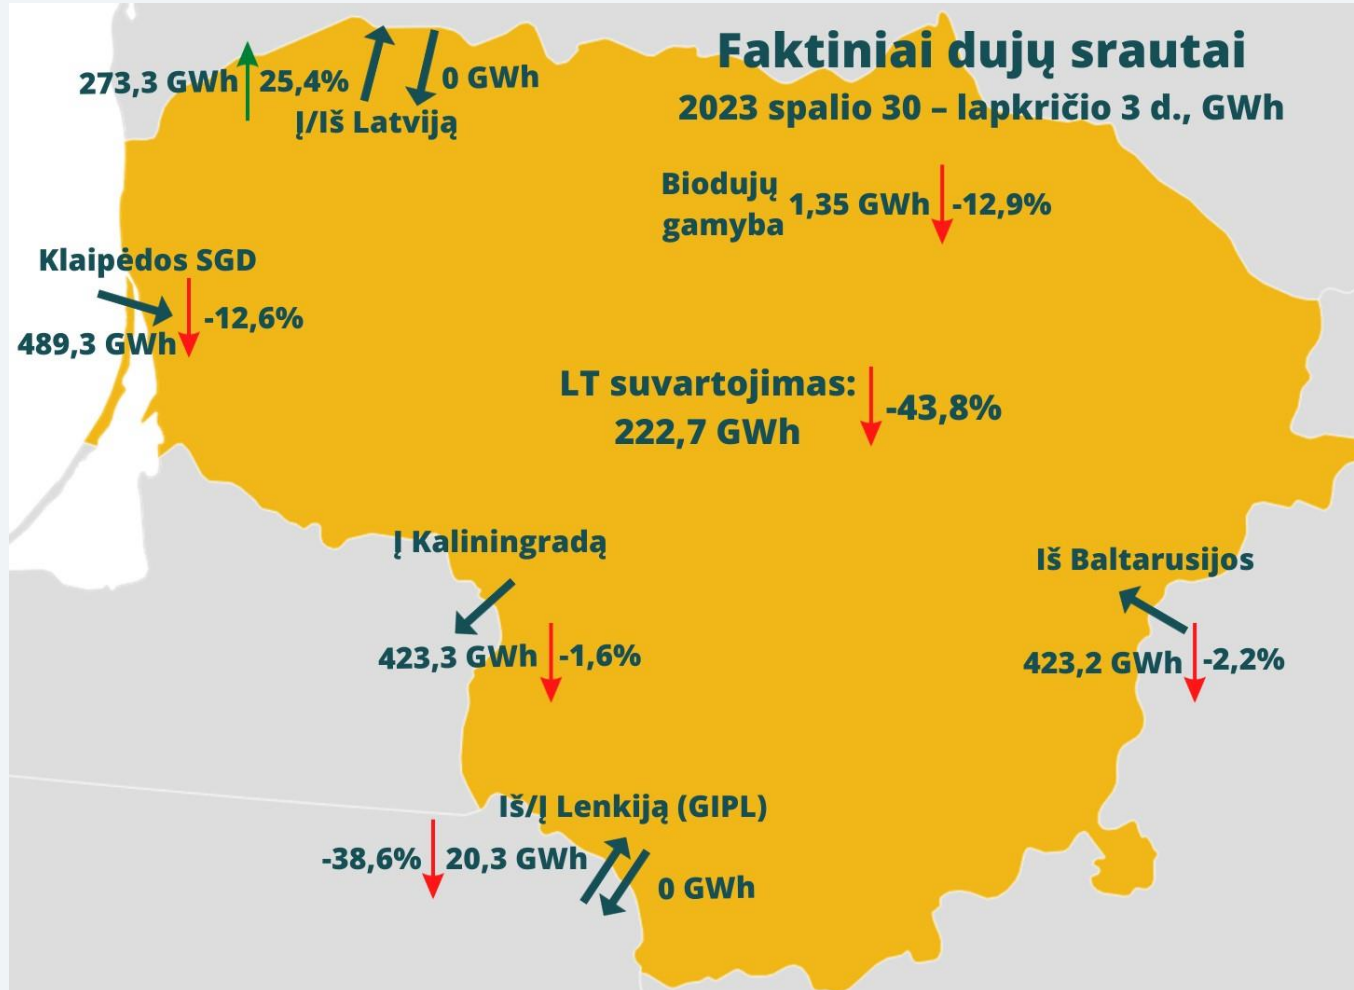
Faktiniai dujų srautai
2023 spalio 30 – lapkričio 3 d., GWh

273,3 GWh 25,4% 0 GWh
Į/Iš Latviją

Biodujų gamyba 1,35 GWh -12,9%

Klaipėdos SGD
489,3 GWh -12,6%

LT suvartojimas: 222,7 GWh -43,8%

Į Kaliningradą
423,3 GWh -1,6%

Iš Baltarusijos
423,2 GWh -2,2%

Iš/Į Lenkiją (GIPL)
-38,6% 20,3 GWh 0 GWh